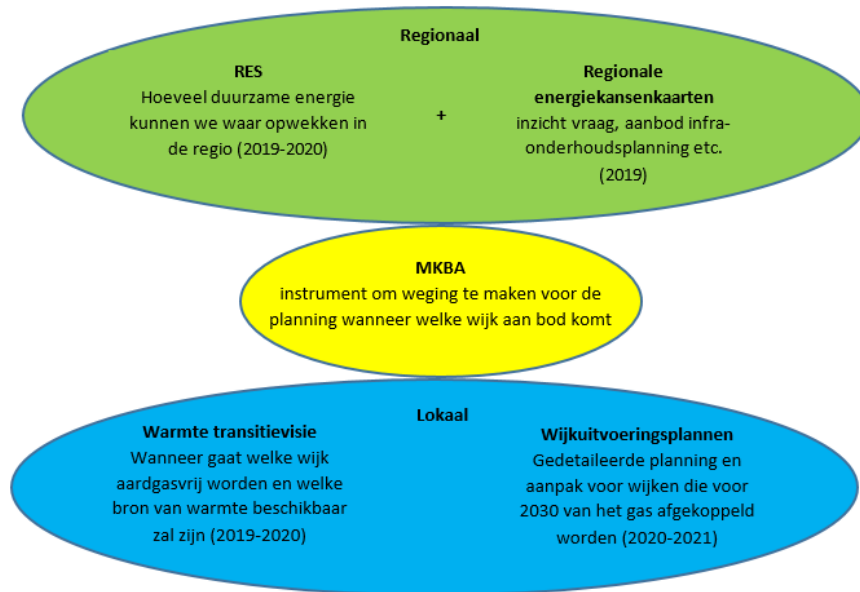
Regionaal

RES
Hoeveel duurzame energie kunnen we waar opwekken in de regio (2019-2020)

+

Regionale energiekansenkaarten
inzicht vraag, aanbod infra-onderhoudsplanning etc. (2019)

MKBA
instrument om weging te maken voor de planning wanneer welke wijk aan bod komt

Lokaal

Warmte transitievisie
Wanneer gaat welke wijk aardgasvrij worden en welke bron van warmte beschikbaar zal zijn (2019-2020)

Wijkuitvoeringsplannen
Gedetaileerde planning en aanpak voor wijken die voor 2030 van het gas afgekoppeld worden (2020-2021)